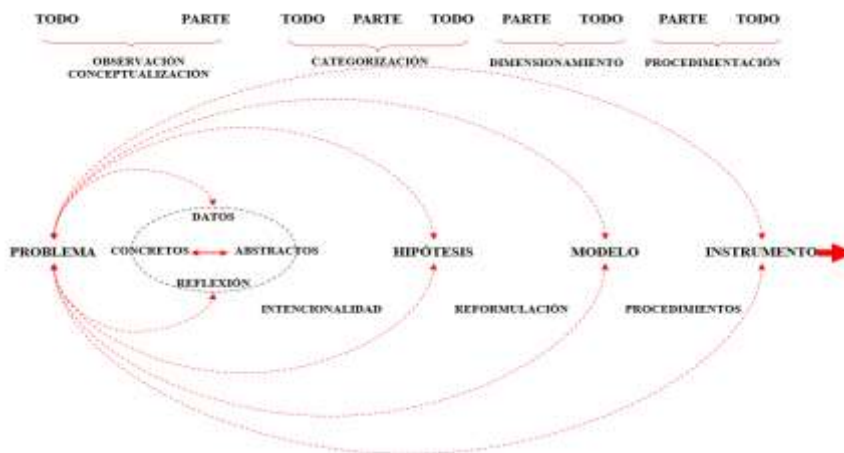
TODO PARTE TODO PARTE TODO PARTE TODO PARTE TODO

OBSERVACIÓN CONCEPTUALIZACIÓN

CATEGORIZACIÓN

DIMENSIONAMIENTO

PROCEDIMENTACIÓN

DATOS

PROBLEMA

CONCRETOS

ABSTRACTOS

HIPÓTESIS

MODELO

INSTRUMENTO

REFLEXIÓN

INTENCIONALIDAD

REFORMULACIÓN

PROCEDIMIENTOS